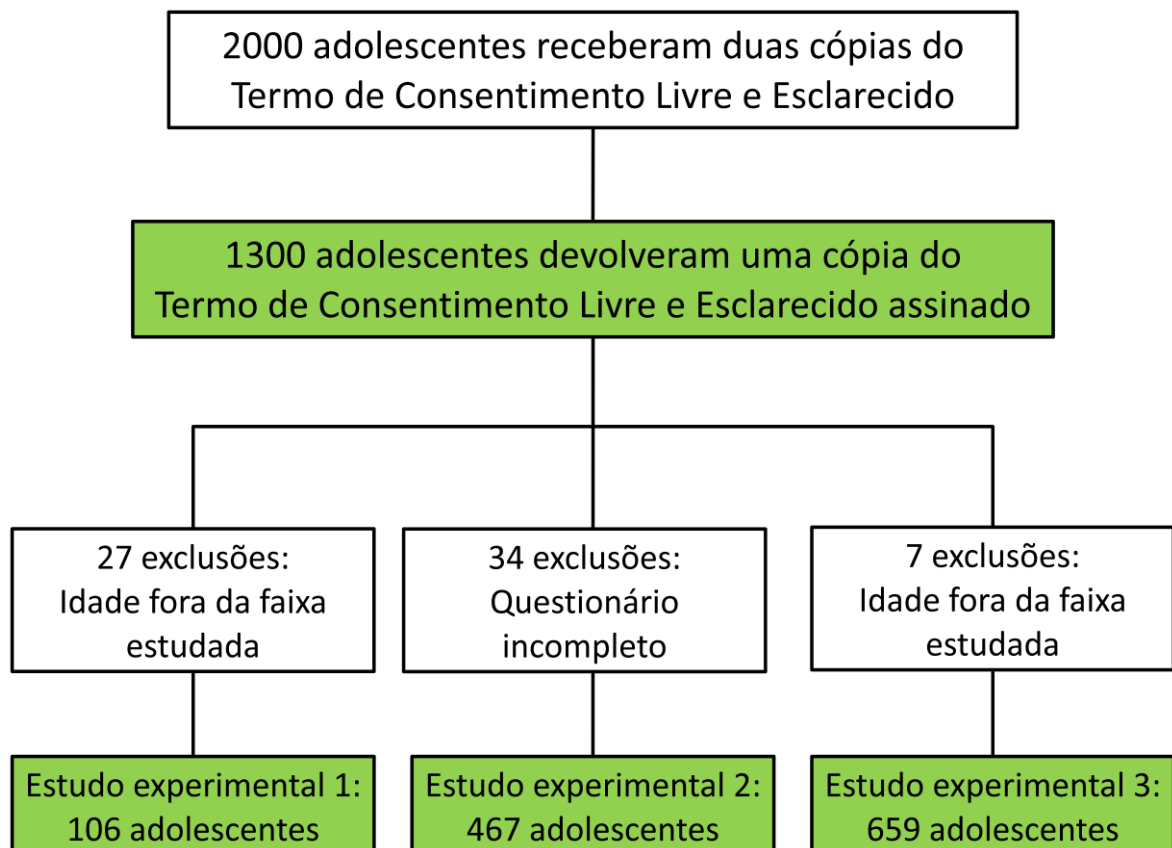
2000 adolescentes receberam duas cópias do Termo de Consentimento Livre e Esclarecido

1300 adolescentes devolveram uma cópia do Termo de Consentimento Livre e Esclarecido assinado

27 exclusões: Idade fora da faixa estudada

34 exclusões: Questionário incompleto

7 exclusões: Idade fora da faixa estudada

Estudo experimental 1: 106 adolescentes

Estudo experimental 2: 467 adolescentes

Estudo experimental 3: 659 adolescentes